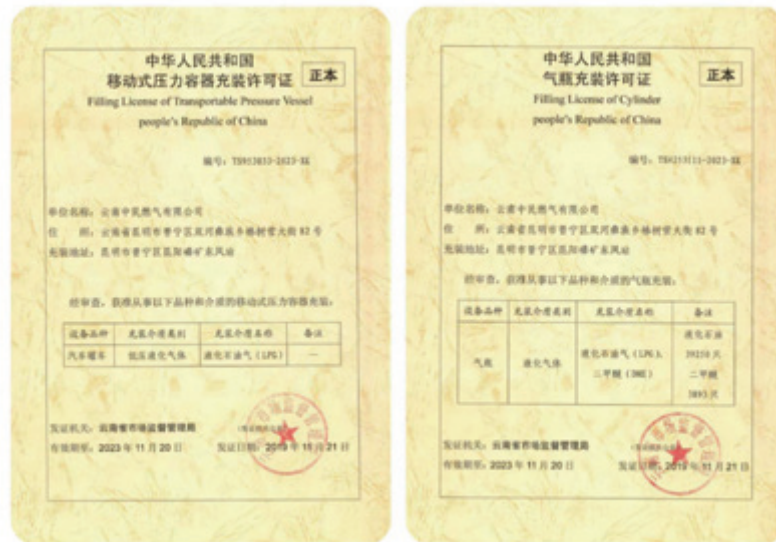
中华人民共和国
移动式压力容器充装许可证
正本
Filling License of Transportable Pressure Vessel
people's Republic of China

编号：TS9153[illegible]-2023-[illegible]

单位名称：云南中民燃气有限公司
住　　所：云南省昆明市晋宁区双河彝族乡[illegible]82号
充装地址：昆明市晋宁区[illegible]

经审查，获准从事以下品种和介质的移动式压力容器充装：

| 设备品种 | 充装介质类别 | 充装介质名称 | 备注 |
|---|---|---|---|
| 汽车罐车 | 低压液化气体 | 液化石油气（LPG） | — |

发证机关：云南省市场监督管理局
有效期至：2023年11月20日　　发证日期：2019年11月21日

中华人民共和国
气瓶充装许可证
正本
Filling License of Cylinder
people's Republic of China

编号：TS4253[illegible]-2023-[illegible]

单位名称：云南中民燃气有限公司
住　　所：云南省昆明市晋宁区双河彝族乡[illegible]82号
充装地址：昆明市晋宁区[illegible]

经审查，获准从事以下品种和介质的气瓶充装：

| 设备品种 | 充装介质类别 | 充装介质名称 | 备注 |
|---|---|---|---|
| 气瓶 | 液化气体 | 液化石油气（LPG）、二甲醚（DME） | 液化石油 39250只 二甲醚 3893只 |

发证机关：云南省市场监督管理局
有效期至：2023年11月20日　　发证日期：2019年11月21日